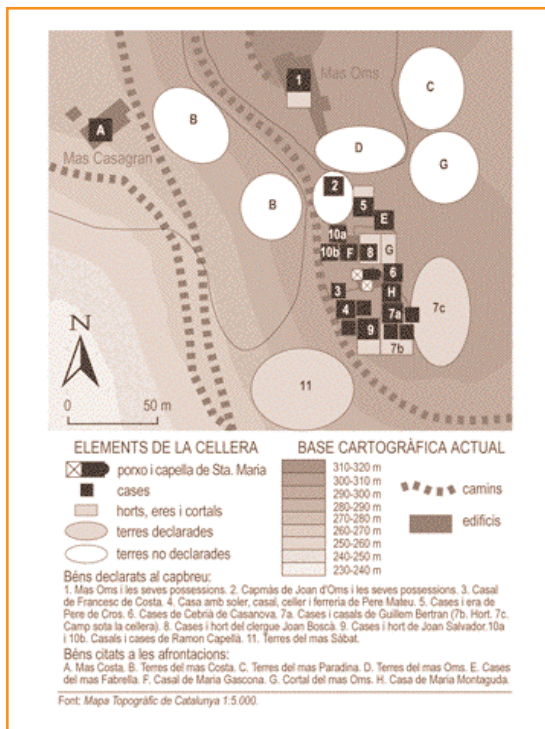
Mas Oms
1
C
A
B
Mas Casagran
D
G
2
B
5
E
10a
10b
F
8
G
6
3
H
7c
4
7a
9
7b
N
11
0
50 m

ELEMENTS DE LA CELLERA
porxo i capella de Sta. Maria
cases
horts, eres i cortals
terres declarades
terres no declarades

BASE CARTOGRÀFICA ACTUAL
310-320 m
300-310 m
290-300 m
280-290 m
270-280 m
260-270 m
250-260 m
240-250 m
230-240 m
camins
edificis

Béns declarats al capbreu:
1. Mas Oms i les seves possessions. 2. Capmàs de Joan d'Oms i les seves possessions. 3. Casal de Francesc de Costa. 4. Casa amb soler, casal, celler i ferreria de Pere Mateu. 5. Cases i era de Pere de Cros. 6. Cases de Cebrià de Casanova. 7a. Cases i casals de Guillem Bertran (7b. Hort. 7c. Camp sota la cellera). 8. Cases i hort del clergue Joan Boscà. 9. Cases i hort de Joan Salvador. 10a i 10b. Casals i cases de Ramon Capellà. 11. Terres del mas Sàbat.
Béns citats a les afrontacions:
A. Mas Costa. B. Terres del mas Costa. C. Terres del mas Paradina. D. Terres del mas Oms. E. Cases del mas Fabrella. F. Casal de Maria Gascona. G. Cortal del mas Oms. H. Casa de Maria Montaguda.

Font: Mapa Topogràfic de Catalunya 1:5.000.